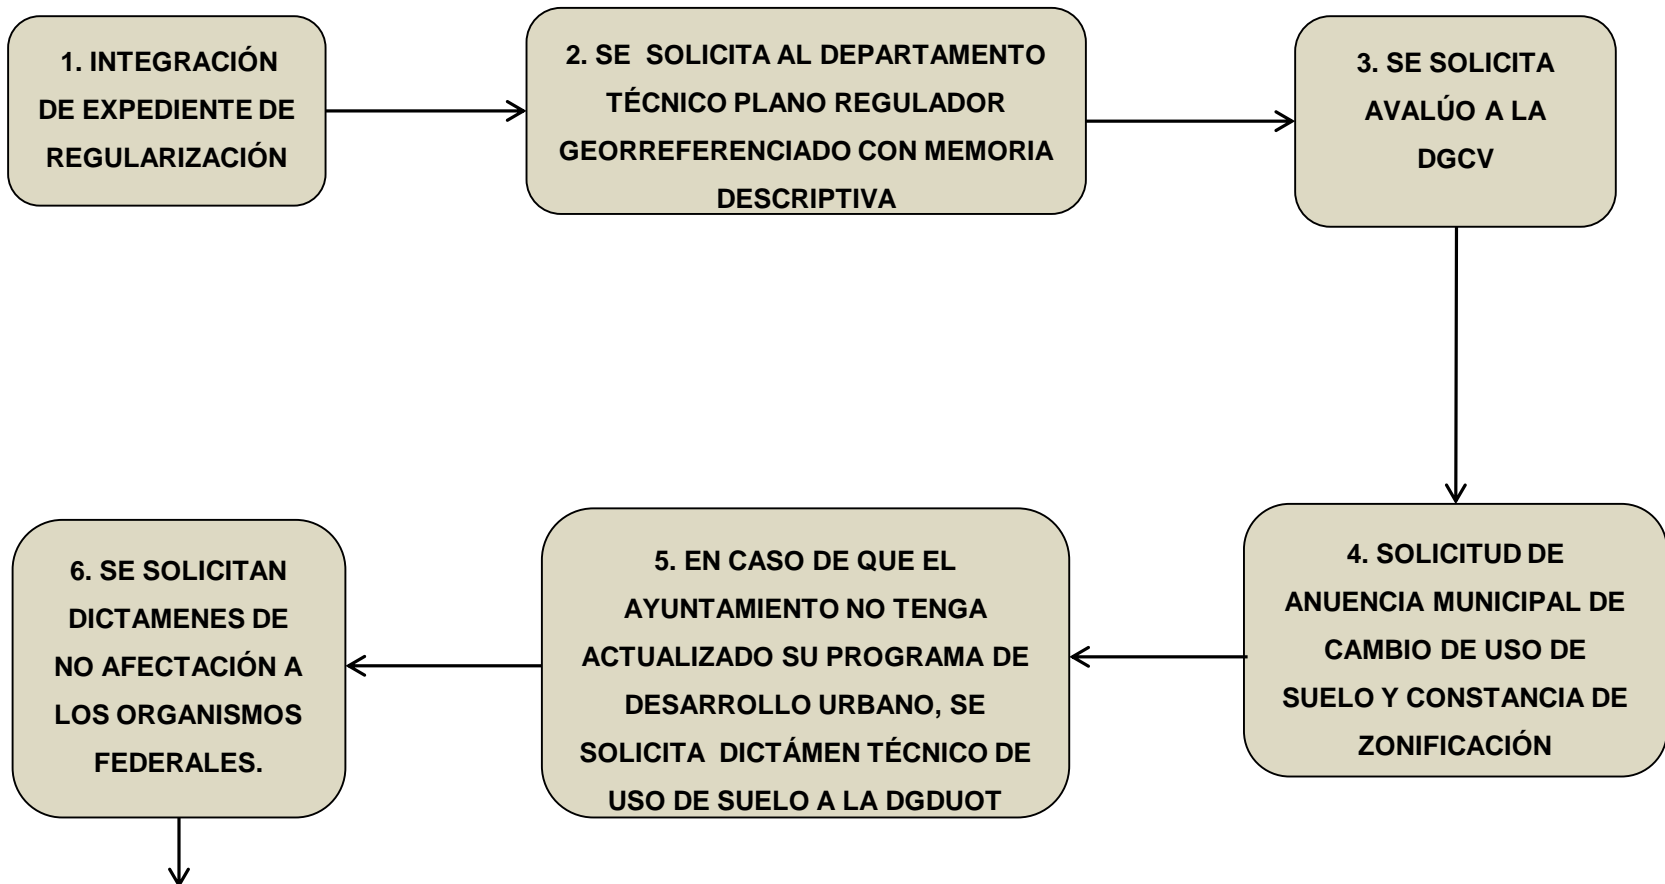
1. INTEGRACIÓN DE EXPEDIENTE DE REGULARIZACIÓN

2. SE SOLICITA AL DEPARTAMENTO TÉCNICO PLANO REGULADOR GEORREFERENCIADO CON MEMORIA DESCRIPTIVA

3. SE SOLICITA AVALÚO A LA DGCV

4. SOLICITUD DE ANUENCIA MUNICIPAL DE CAMBIO DE USO DE SUELO Y CONSTANCIA DE ZONIFICACIÓN

5. EN CASO DE QUE EL AYUNTAMIENTO NO TENGA ACTUALIZADO SU PROGRAMA DE DESARROLLO URBANO, SE SOLICITA DICTÁMEN TÉCNICO DE USO DE SUELO A LA DGDUOT

6. SE SOLICITAN DICTAMENES DE NO AFECTACIÓN A LOS ORGANISMOS FEDERALES.